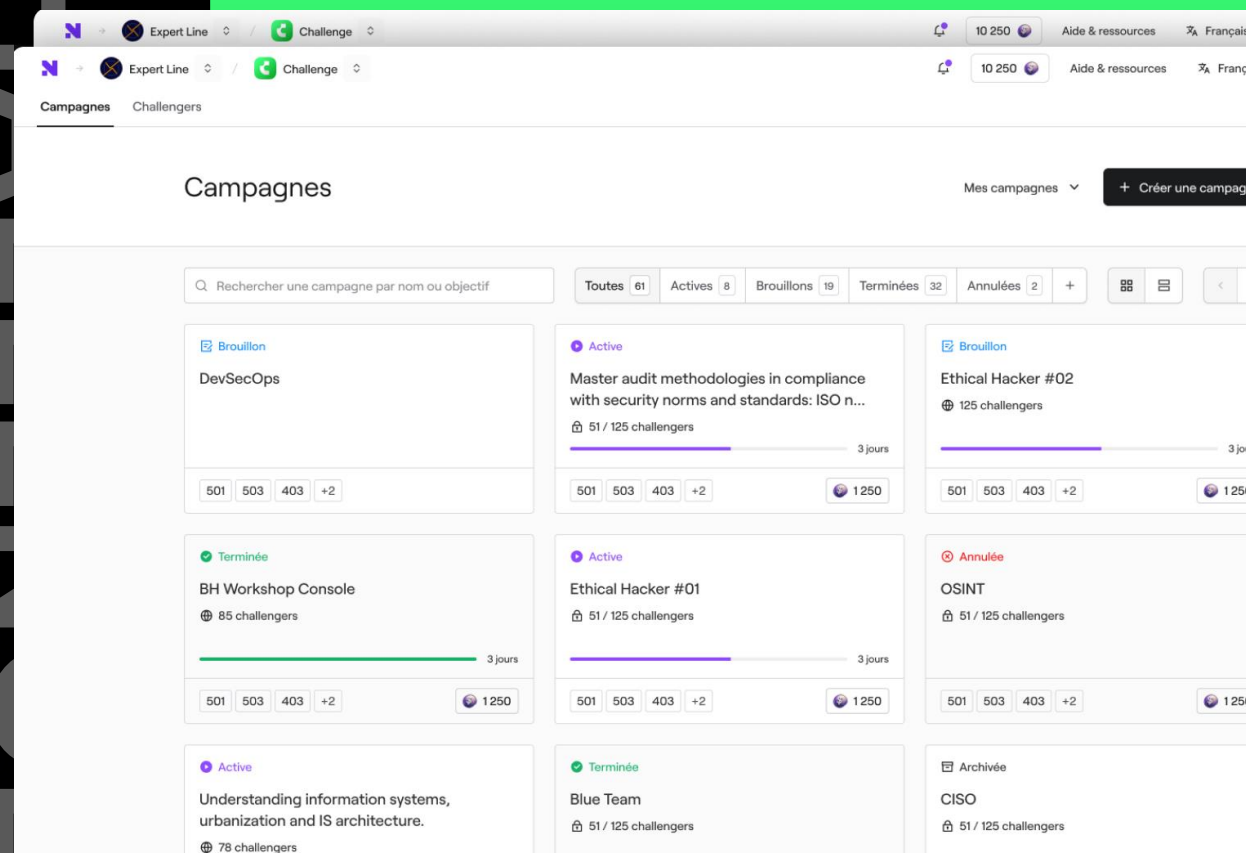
Expert Line / Challenge 10 250 Aide & ressources Françai

Expert Line / Challenge 10 250 Aide & ressources Franç

Campagnes Challengers

Campagnes

Mes campagnes

+ Créer une campag

Rechercher une campagne par nom ou objectif

Toutes 61 Actives 8 Brouillons 19 Terminées 32 Annulées 2 +

Brouillon
DevSecOps
501 503 403 +2

Active
Master audit methodologies in compliance with security norms and standards: ISO n...
51 / 125 challengers
3 jours
501 503 403 +2 1 250

Brouillon
Ethical Hacker #02
125 challengers
3 jo
501 503 403 +2 1 25

Terminée
BH Workshop Console
85 challengers
3 jours
501 503 403 +2 1 250

Active
Ethical Hacker #01
51 / 125 challengers
3 jours
501 503 403 +2 1 250

Annulée
OSINT
51 / 125 challengers
501 503 403 +2 1 25

Active
Understanding information systems, urbanization and IS architecture.
78 challengers

Terminée
Blue Team
51 / 125 challengers

Archivée
CISO
51 / 125 challengers